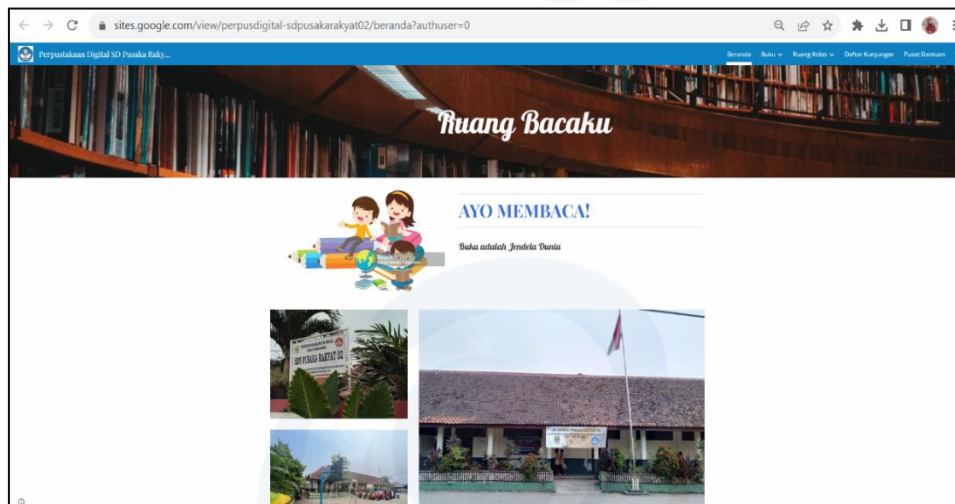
sites.google.com/view/perpusdigital-sdpusakarakyat02/beranda?authuser=0

Perpustakaan Digital SD Pusaka Raky...

Beranda Buku Ruang Kelas Daftar Kunjungan Pusat Bantuan

Ruang Bacaku

AYO MEMBACA!

Buku adalah Jendela Dunia

SDN PUSAKA RAKYAT 02